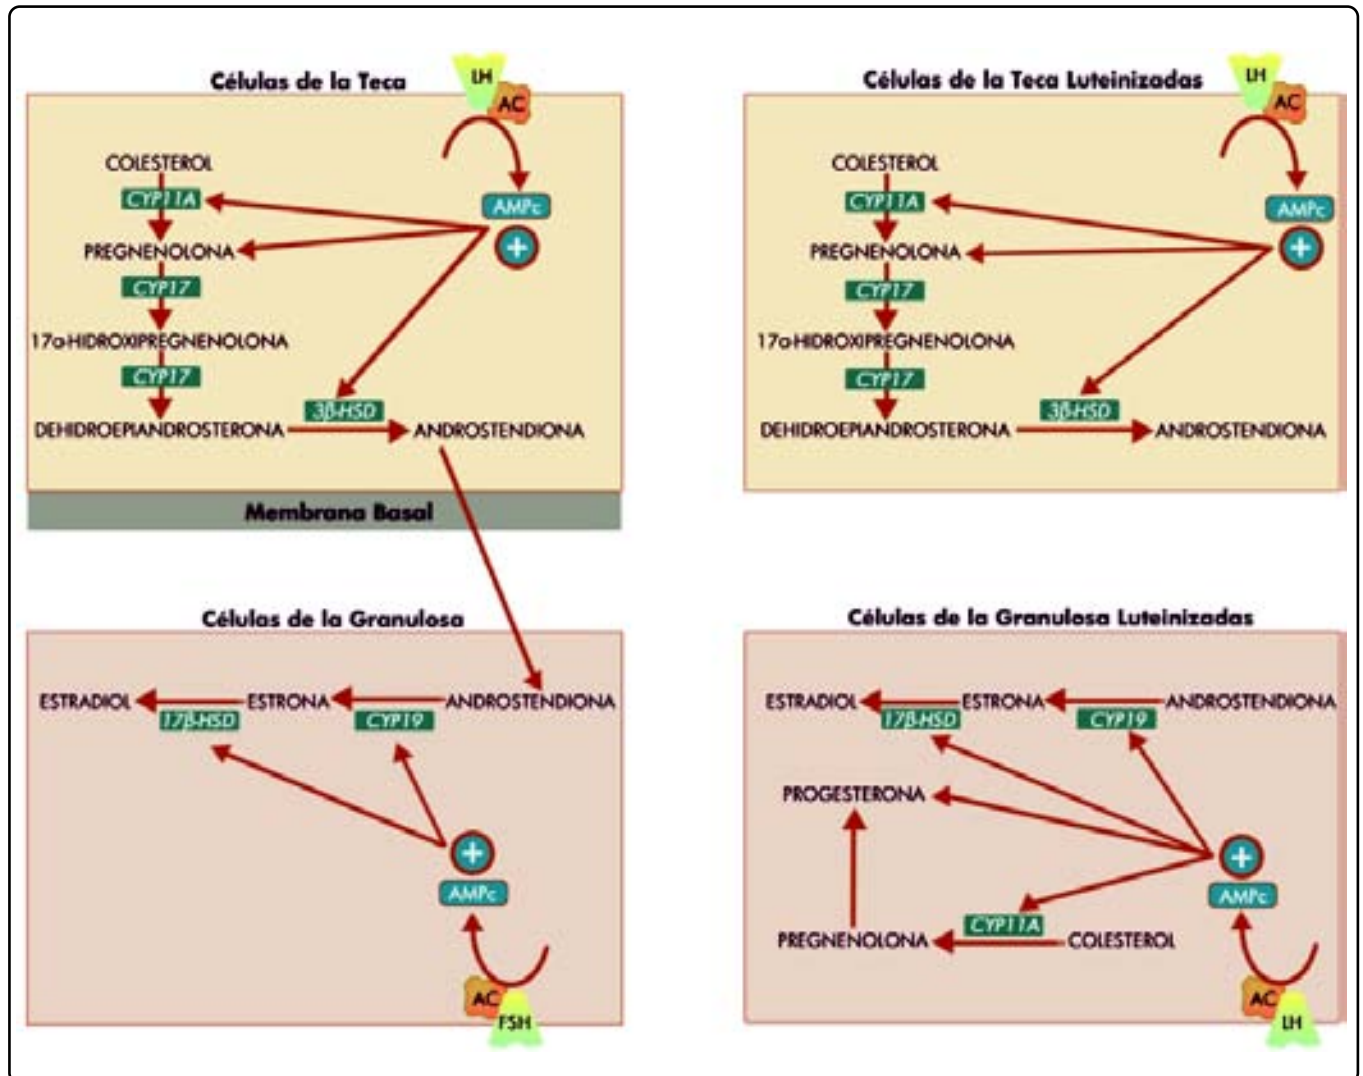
Células de la Teca

LH
AC
AMPc
+
COLESTEROL
CYP11A
PREGNENOLONA
CYP17
17α-HIDROXIPREGNENOLONA
CYP17
DEHIDROEPIANDROSTERONA
3β-HSD
ANDROSTENDIONA

Membrana Basal

Células de la Teca Luteinizadas

LH
AC
AMPc
+
COLESTEROL
CYP11A
PREGNENOLONA
CYP17
17α-HIDROXIPREGNENOLONA
CYP17
DEHIDROEPIANDROSTERONA
3β-HSD
ANDROSTENDIONA

Células de la Granulosa

ESTRADIOL
17β-HSD
ESTRONA
CYP19
ANDROSTENDIONA
+
AMPc
AC
FSH

Células de la Granulosa Luteinizadas

ESTRADIOL
17β-HSD
ESTRONA
CYP19
ANDROSTENDIONA
PROGESTERONA
+
AMPc
CYP11A
PREGNENOLONA
COLESTEROL
AC
LH